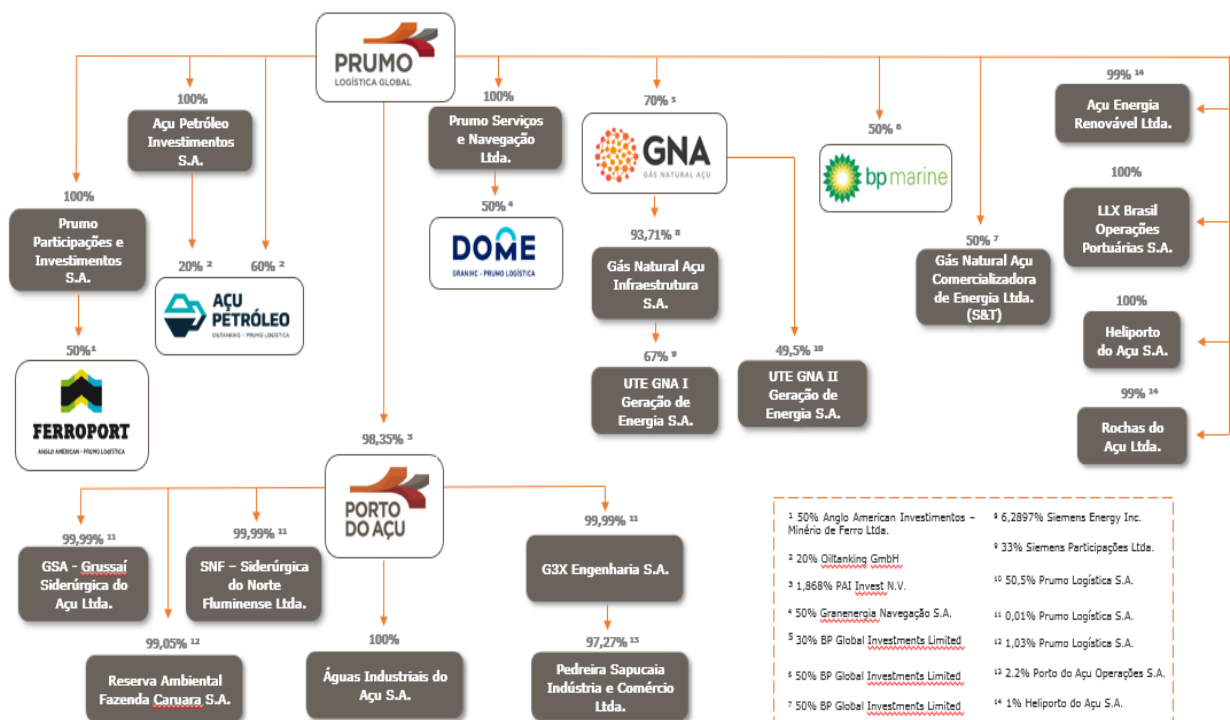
PRUMO
LOGÍSTICA GLOBAL

100%
Prumo Participações e Investimentos S.A.

50%¹
FERROPORT
ANGLO AMERICAN - PRUMO LOGÍSTICA

100%
Açu Petróleo Investimentos S.A.

20% ² 60% ²
AÇU PETRÓLEO
OILTANKING - PRUMO LOGÍSTICA

100%
Prumo Serviços e Navegação Ltda.

50% ⁴
DOME
GRANIHC - PRUMO LOGÍSTICA

70% ⁵
GNA
GÁS NATURAL AÇU

93,71% ⁸
Gás Natural Açu Infraestrutura S.A.

67% ⁹
UTE GNA I Geração de Energia S.A.

49,5% ¹⁰
UTE GNA II Geração de Energia S.A.

50% ⁶
bp marine

50% ⁷
Gás Natural Açu Comercializadora de Energia Ltda. (S&T)

99% ¹⁴
Açu Energia Renovável Ltda.

100%
LLX Brasil Operações Portuárias S.A.

100%
Heliporto do Açu S.A.

99% ¹⁴
Rochas do Açu Ltda.

98,35% ³
PORTO DO AÇU

99,99% ¹¹
GSA - Grussaí Siderúrgica do Açu Ltda.

99,05% ¹²
Reserva Ambiental Fazenda Caruara S.A.

99,99% ¹¹
SNF – Siderúrgica do Norte Fluminense Ltda.

100%
Águas Industriais do Açu S.A.

99,99% ¹¹
G3X Engenharia S.A.

97,27% ¹³
Pedreira Sapucaia Indústria e Comércio Ltda.

¹ 50% Anglo American Investimentos – Minério de Ferro Ltda.
² 20% Oiltanking GmbH
³ 1,868% PAI Invest N.V.
⁴ 50% Granenergia Navegação S.A.
⁵ 30% BP Global Investments Limited
⁶ 50% BP Global Investments Limited
⁷ 50% BP Global Investments Limited
⁸ 6,2897% Siemens Energy Inc.
⁹ 33% Siemens Participações Ltda.
¹⁰ 50,5% Prumo Logística S.A.
¹¹ 0,01% Prumo Logística S.A.
¹² 1,03% Prumo Logística S.A.
¹³ 2.2% Porto do Açu Operações S.A.
¹⁴ 1% Heliporto do Açu S.A.